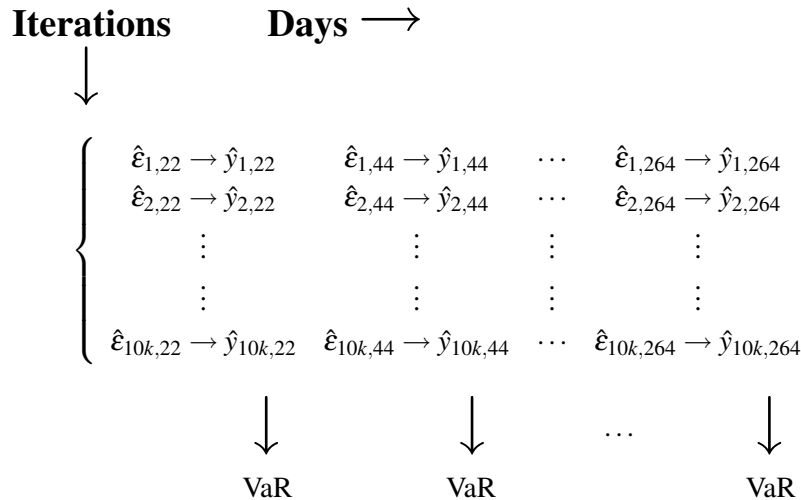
Iterations Days $\longrightarrow$

$\downarrow$

$\left\{ \begin{array}{cccc} \hat{\varepsilon}_{1,22} \rightarrow \hat{y}_{1,22} & \hat{\varepsilon}_{1,44} \rightarrow \hat{y}_{1,44} & \cdots & \hat{\varepsilon}_{1,264} \rightarrow \hat{y}_{1,264} \\ \hat{\varepsilon}_{2,22} \rightarrow \hat{y}_{2,22} & \hat{\varepsilon}_{2,44} \rightarrow \hat{y}_{2,44} & \cdots & \hat{\varepsilon}_{2,264} \rightarrow \hat{y}_{2,264} \\ \vdots & \vdots & \vdots & \vdots \\ \vdots & \vdots & \vdots & \vdots \\ \hat{\varepsilon}_{10k,22} \rightarrow \hat{y}_{10k,22} & \hat{\varepsilon}_{10k,44} \rightarrow \hat{y}_{10k,44} & \cdots & \hat{\varepsilon}_{10k,264} \rightarrow \hat{y}_{10k,264} \end{array} \right.$

$\downarrow$ $\downarrow$ $\cdots$ $\downarrow$

VaR VaR VaR